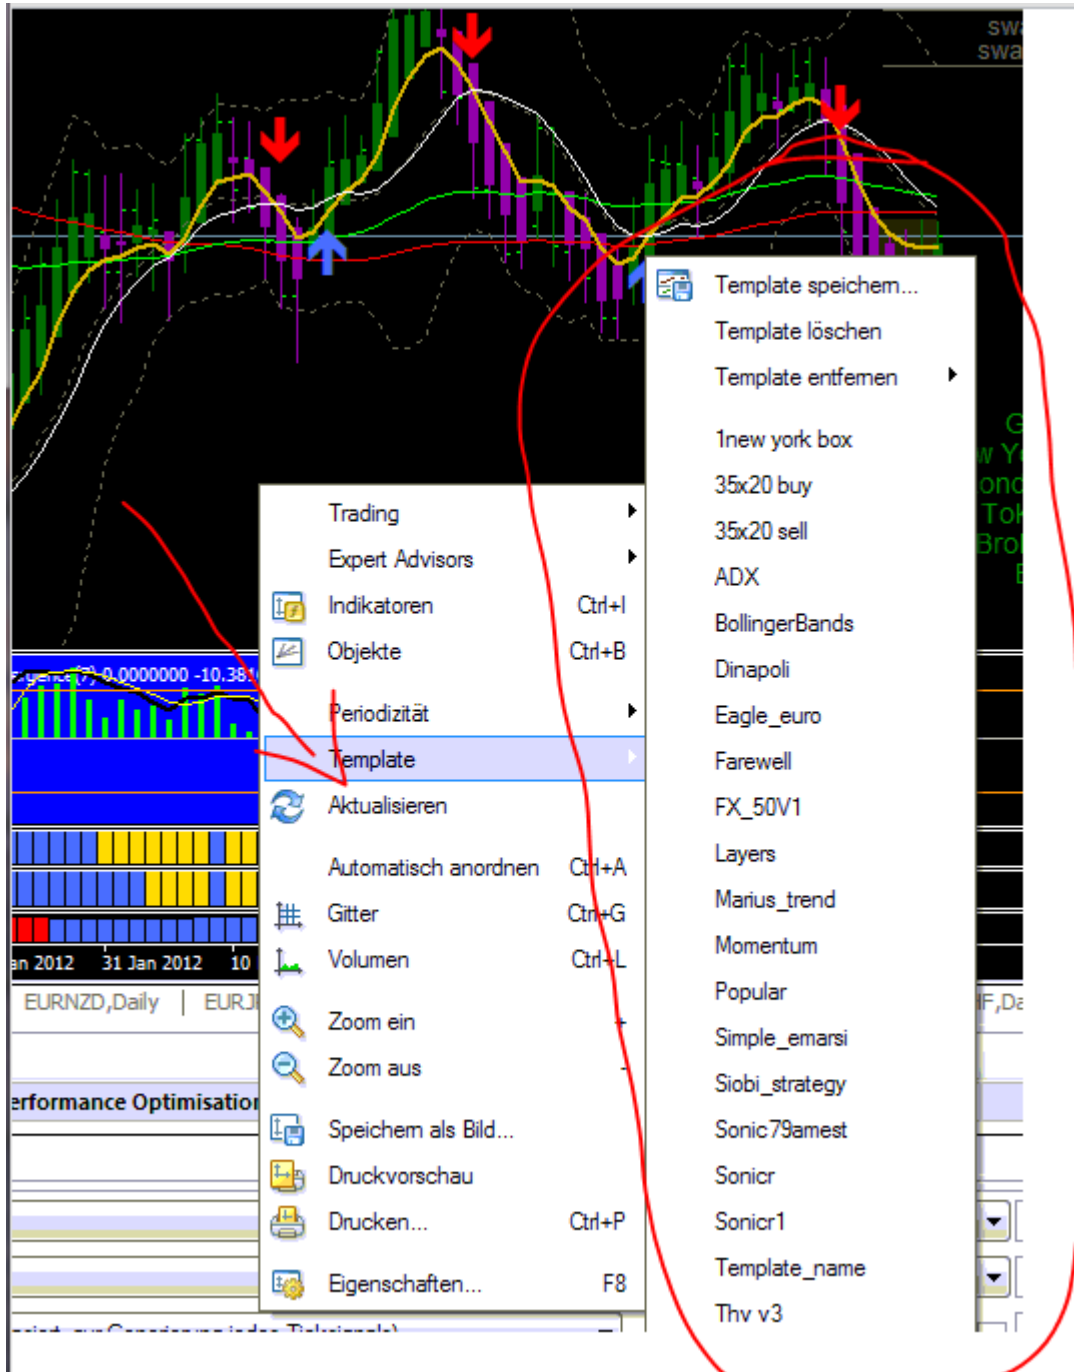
sw
swa

G
w Y
ond
Tok
Bro
E

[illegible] 0.0000000 -10.381

an 2012 31 Jan 2012 10

EURNZD,Daily | EURJ

F,Da

erformance Optimisation

Trading
Expert Advisors
Indikatoren Ctrl+I
Objekte Ctrl+B
Periodizität
Template
Aktualisieren
Automatisch anordnen Ctrl+A
Gitter Ctrl+G
Volumen Ctrl+L
Zoom ein +
Zoom aus -
Speichern als Bild...
Druckvorschau
Drucken... Ctrl+P
Eigenschaften... F8

Template speichern...
Template löschen
Template entfernen
1new york box
35x20 buy
35x20 sell
ADX
BollingerBands
Dinapoli
Eagle_euro
Farewell
FX_50V1
Layers
Marius_trend
Momentum
Popular
Simple_emarsi
Siobi_strategy
Sonic79amest
Sonicr
Sonicr1
Template_name
Thv v3

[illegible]